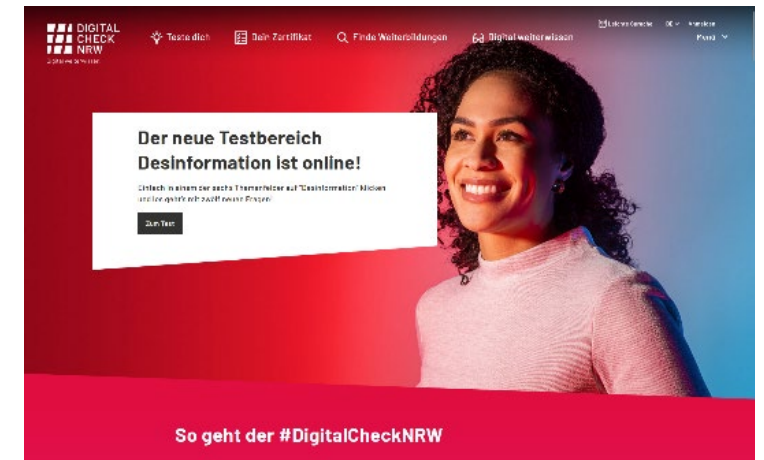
DIGITAL CHECK NRW

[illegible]

Teste dich

Dein Zertifikat

Finde Weiterbildungen

Digital weiterwissen

Leichte Sprache

DE

Anmelden

Profil

Der neue Testbereich Desinformation ist online!

Einfach in einem der sechs Themenfelder auf "Desinformation" klicken und los geht's mit zwölf neuen Fragen.

Zum Test

So geht der #DigitalCheckNRW